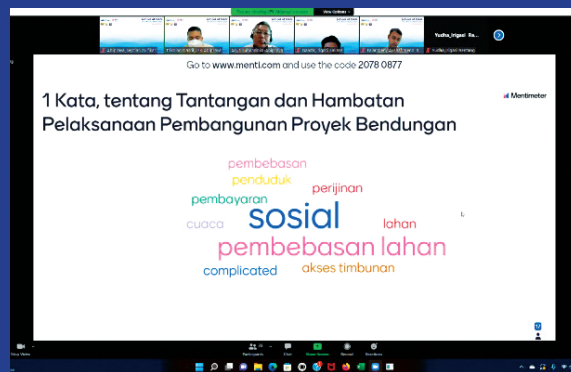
View Options

Yudha_Irigasi Ra...

Go to www.menti.com and use the code 2078 0877

1 Kata, tentang Tantangan dan Hambatan Pelaksanaan Pembangunan Proyek Bendungan

Mentimeter

pembebasan
penduduk
perijinan
pembayaran
sosial
cuaca
lahan
pembebasan lahan
complicated
akses timbunan

Participants
Chat
Share Screen
Record
Reactions